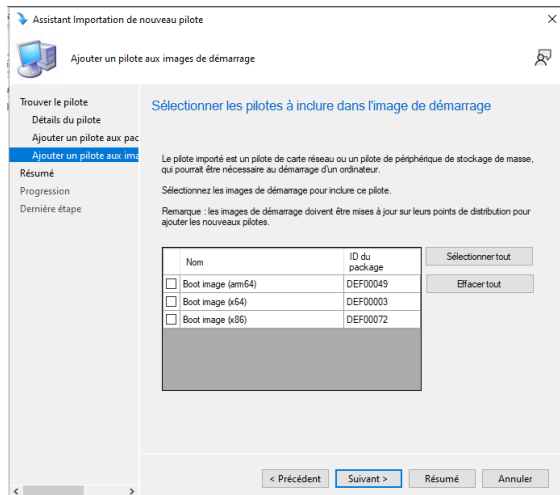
Assistant Importation de nouveau pilote

Ajouter un pilote aux images de démarrage

Trouver le pilote
Détails du pilote
Ajouter un pilote aux pac
Ajouter un pilote aux ima
Résumé
Progression
Dernière étape

Sélectionner les pilotes à inclure dans l'image de démarrage

Le pilote importé est un pilote de carte réseau ou un pilote de périphérique de stockage de masse, qui pourrait être nécessaire au démarrage d'un ordinateur.

Sélectionnez les images de démarrage pour inclure ce pilote.

Remarque : les images de démarrage doivent être mises à jour sur leurs points de distribution pour ajouter les nouveaux pilotes.

| Nom | ID du package |
|---|---|
| Boot image (arm64) | DEF00049 |
| Boot image (x64) | DEF00003 |
| Boot image (x86) | DEF00072 |

Sélectionner tout
Effacer tout

< Précédent
Suivant >
Résumé
Annuler